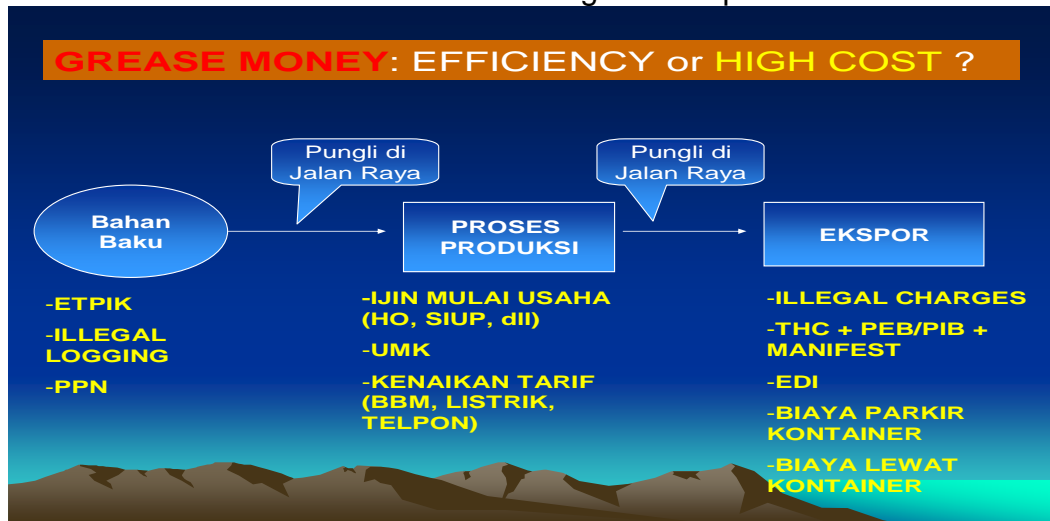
GREASE MONEY: EFFICIENCY or HIGH COST ?

Pungli di Jalan Raya

Pungli di Jalan Raya

Bahan Baku

PROSES PRODUKSI

EKSPOR

-ETPIK
-ILLEGAL LOGGING
-PPN

-IJIN MULAI USAHA (HO, SIUP, dll)
-UMK
-KENAIKAN TARIF (BBM, LISTRIK, TELPON)

-ILLEGAL CHARGES
-THC + PEB/PIB + MANIFEST
-EDI
-BIAYA PARKIR KONTAINER
-BIAYA LEWAT KONTAINER